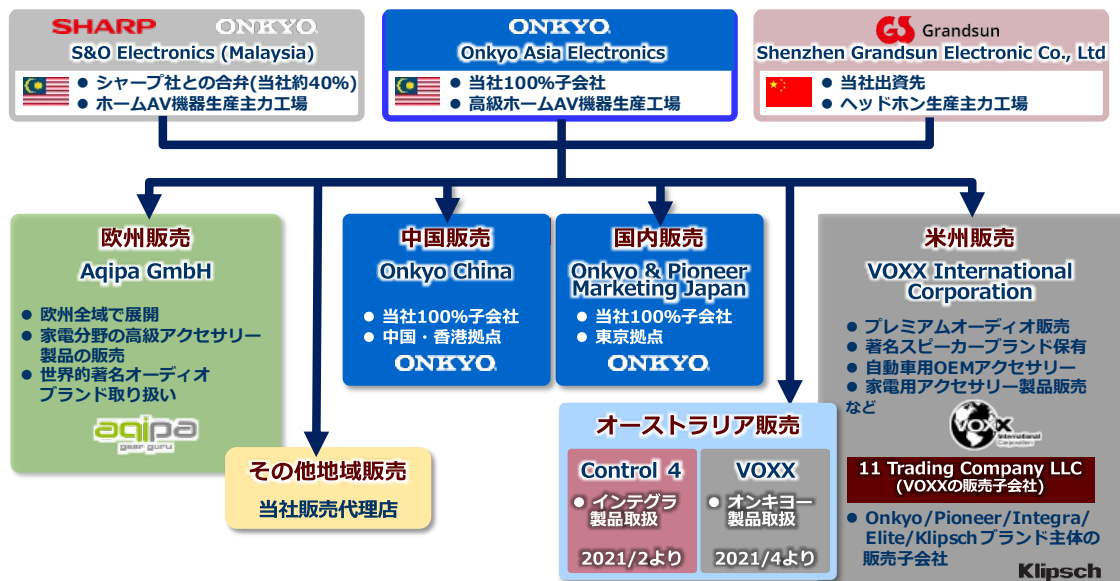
SHARP ONKYO
S&O Electronics (Malaysia)
● シャープ社との合弁(当社約40%)
● ホームAV機器生産主力工場

ONKYO
Onkyo Asia Electronics
● 当社100%子会社
● 高級ホームAV機器生産工場

Grandsun
Shenzhen Grandsun Electronic Co., Ltd
● 当社出資先
● ヘッドホン生産主力工場

欧州販売
Aqipa GmbH
● 欧州全域で展開
● 家電分野の高級アクセサリー製品の販売
● 世界的著名オーディオブランド取り扱い
aqipa gear guru

その他地域販売
当社販売代理店

中国販売
Onkyo China
● 当社100%子会社
● 中国・香港拠点
ONKYO

国内販売
Onkyo & Pioneer Marketing Japan
● 当社100%子会社
● 東京拠点
ONKYO

オーストラリア販売
Control 4
● インテグラ製品取扱
2021/2より

VOXX
● オンキヨー製品取扱
2021/4より

米州販売
VOXX International Corporation
● プレミアムオーディオ販売
● 著名スピーカーブランド保有
● 自動車用OEMアクセサリー
● 家電用アクセサリー製品販売
など
VOXX International Corporation

11 Trading Company LLC
(VOXXの販売子会社)
● Onkyo/Pioneer/Integra/Elite/Klipschブランド主体の販売子会社
Klipsch